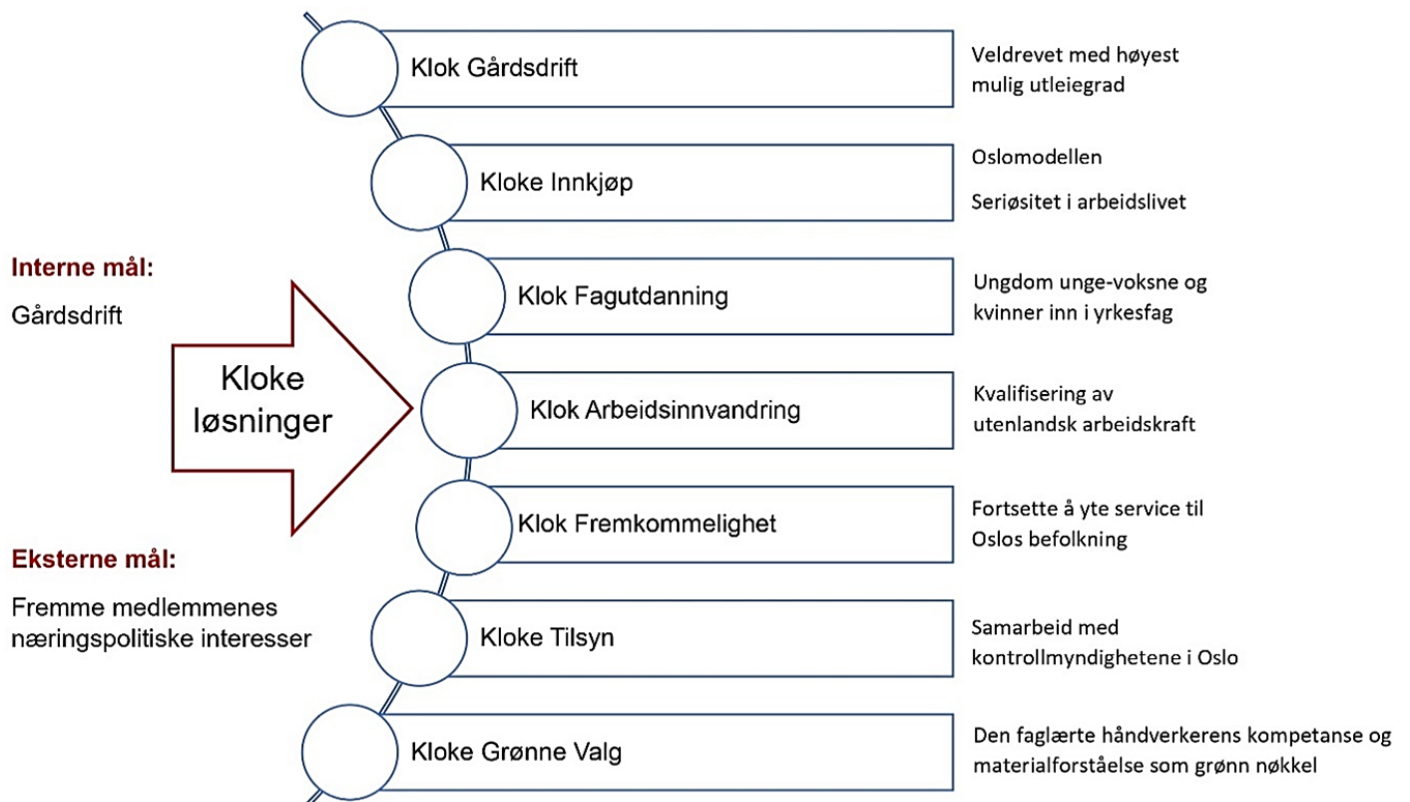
Interne mål:

Gårdsdrift

Kloke løsninger

Eksterne mål:

Fremme medlemmenes næringspolitiske interesser

Klok Gårdsdrift

Veldrevet med høyest mulig utleiegrad

Kloke Innkjøp

Oslomodellen

Seriøsitet i arbeidslivet

Klok Fagutdanning

Ungdom unge-voksne og kvinner inn i yrkesfag

Klok Arbeidsinnvandring

Kvalifisering av utenlandsk arbeidskraft

Klok Fremkommelighet

Fortsette å yte service til Oslos befolkning

Kloke Tilsyn

Samarbeid med kontrollmyndighetene i Oslo

Kloke Grønne Valg

Den faglærte håndverkerens kompetanse og materialforståelse som grønn nøkkel